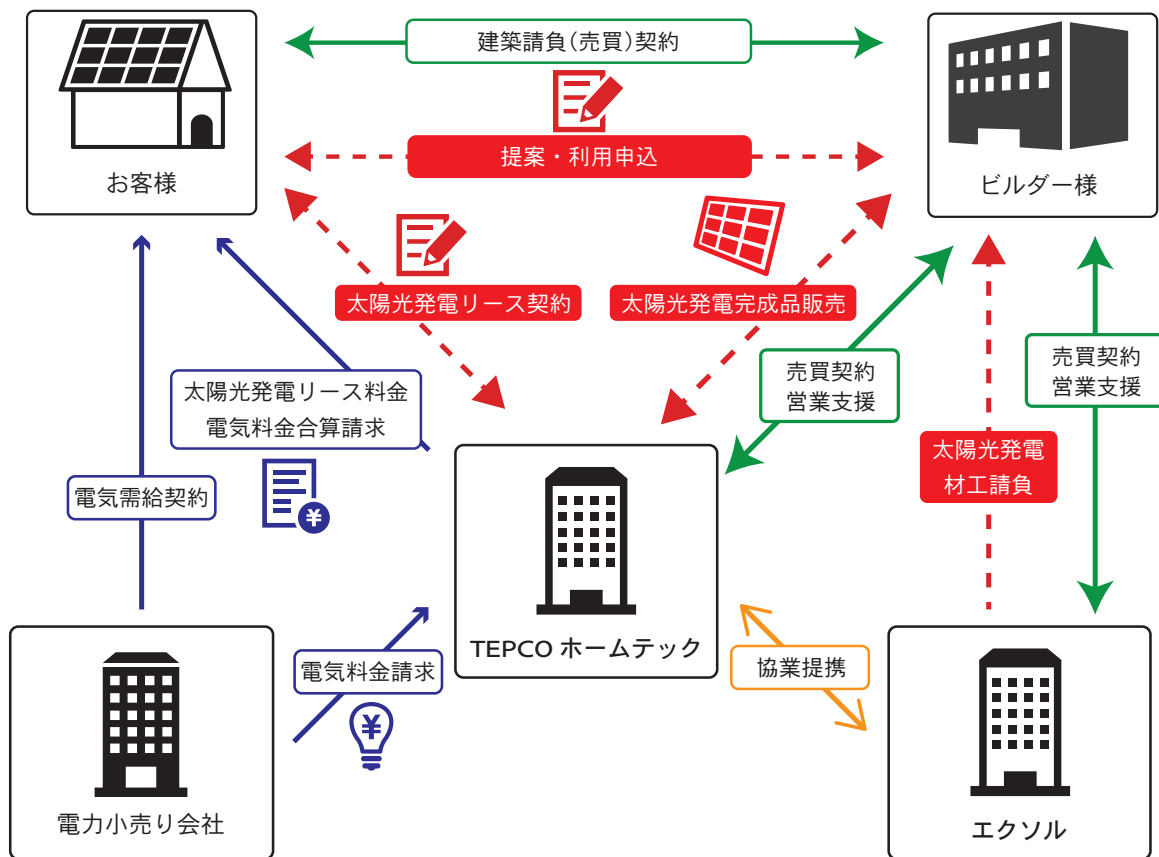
お客様

建築請負(売買)契約

ビルダー様

提案・利用申込

太陽光発電リース契約

太陽光発電完成品販売

太陽光発電リース料金
電気料金合算請求

売買契約
営業支援

売買契約
営業支援

太陽光発電
材工請負

電気需給契約

TEPCO ホームテック

電気料金請求

協業提携

電力小売り会社

エクソル